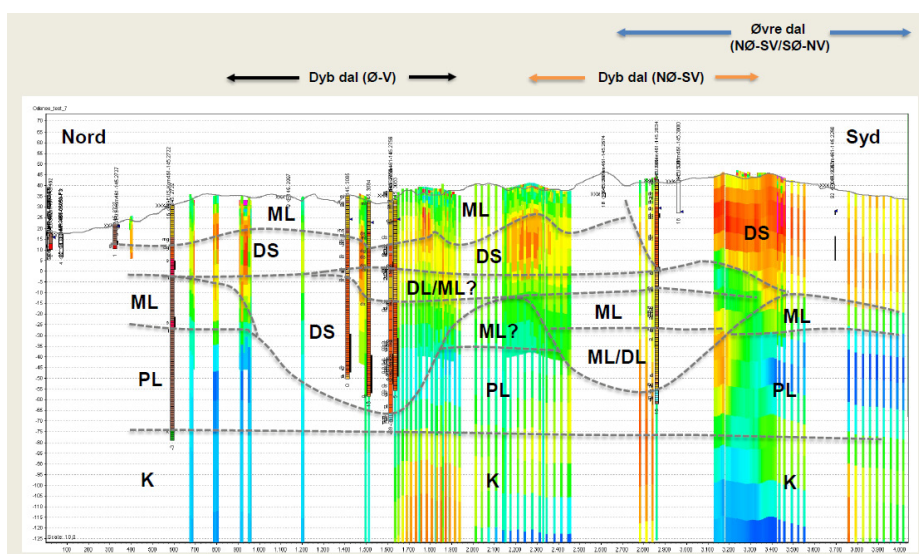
Øvre dal
(NØ-SV/SØ-NV)

Dyb dal (Ø-V)

Dyb dal (NØ-SV)

Odense_test_7

Nord

Syd

ML
DS
ML
DS
DL/ML?
ML
DS
ML?
ML
ML
ML/DL
PL
PL
PL
K
K
K
DS

70
65
60
55
50
45
40
35
30
25
20
15
10
5
0
-5
-10
-15
-20
-25
-30
-35
-40
-45
-50
-55
-60
-65
-70
-75
-80
-85
-90
-95
-100
-105
-110
-115
-120
-125

Scale 1:10

100 200 300 400 500 600 700 800 900 1.000 1.100 1.200 1.300 1.400 1.500 1.600 1.700 1.800 1.900 2.000 2.100 2.200 2.300 2.400 2.500 2.600 2.700 2.800 2.900 3.000 3.100 3.200 3.300 3.400 3.500 3.600 3.700 3.800 3.900 4.000